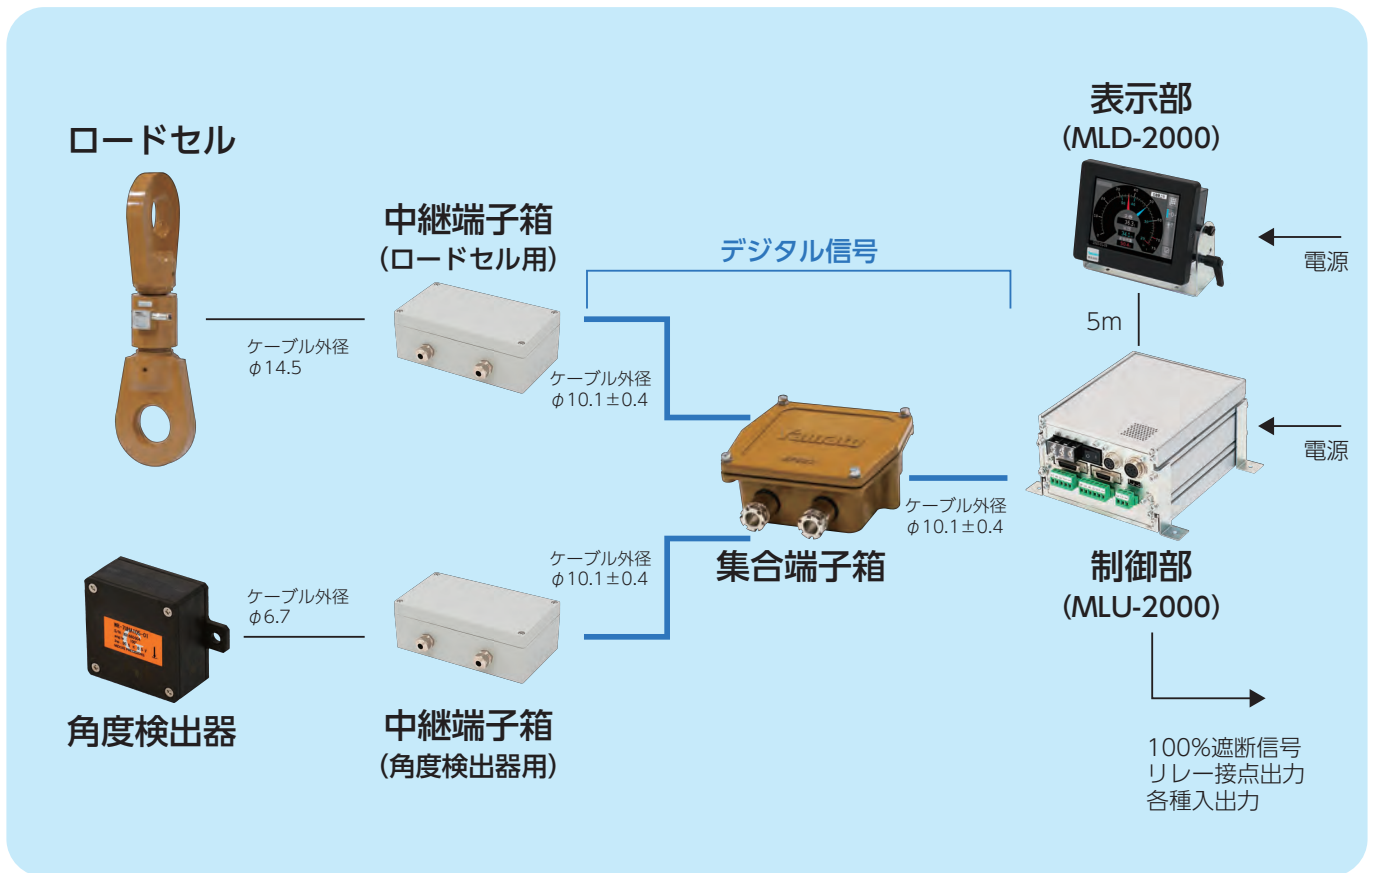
ロードセル

ケーブル外径
$\phi$14.5

中継端子箱
(ロードセル用)

デジタル信号

ケーブル外径
$\phi$10.1±0.4

表示部
(MLD-2000)

電源

5m

電源

ケーブル外径
$\phi$10.1±0.4

集合端子箱

制御部
(MLU-2000)

ケーブル外径
$\phi$10.1±0.4

ケーブル外径
$\phi$6.7

角度検出器

中継端子箱
(角度検出器用)

100%遮断信号
リレー接点出力
各種入出力